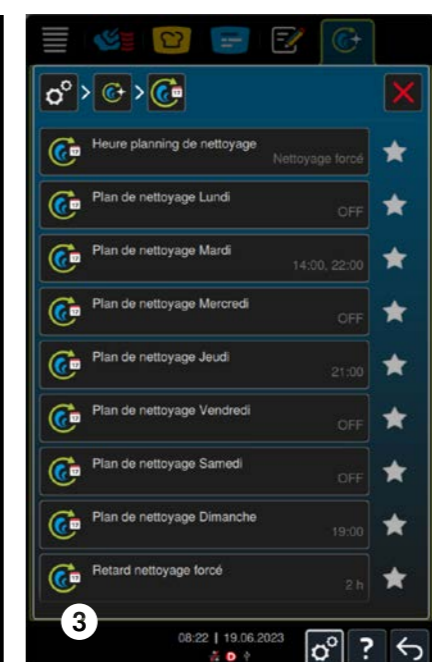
Heure planning de nettoyage
Nettoyage forcé

Plan de nettoyage Lundi
OFF

Plan de nettoyage Mardi
14:00, 22:00

Plan de nettoyage Mercredi
OFF

Plan de nettoyage Jeudi
21:00

Plan de nettoyage Vendredi
OFF

Plan de nettoyage Samedi
OFF

Plan de nettoyage Dimanche
19:00

Retard nettoyage forcé
2 h

3

08:22 | 19.06.2023

?